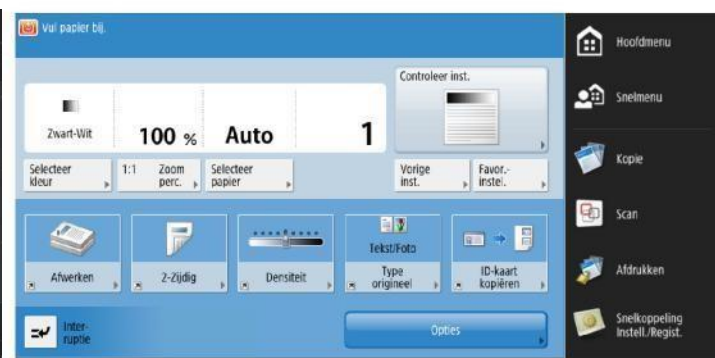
Vul papier bij.

Zwart-Wit

100 %

Auto

1

Controleer inst.

Selecteer kleur

1:1

Zoom perc.

Selecteer papier

Vorige inst.

Favor.-instel.

Afwerken

2-Zijdig

Densiteit

Tekst/Foto

Type origineel

ID-kaart kopiëren

Inter-ruptie

Opties

Hoofdmenu

Snelmenu

Kopie

Scan

Afdrukken

Snelkoppeling Instell./Regist.